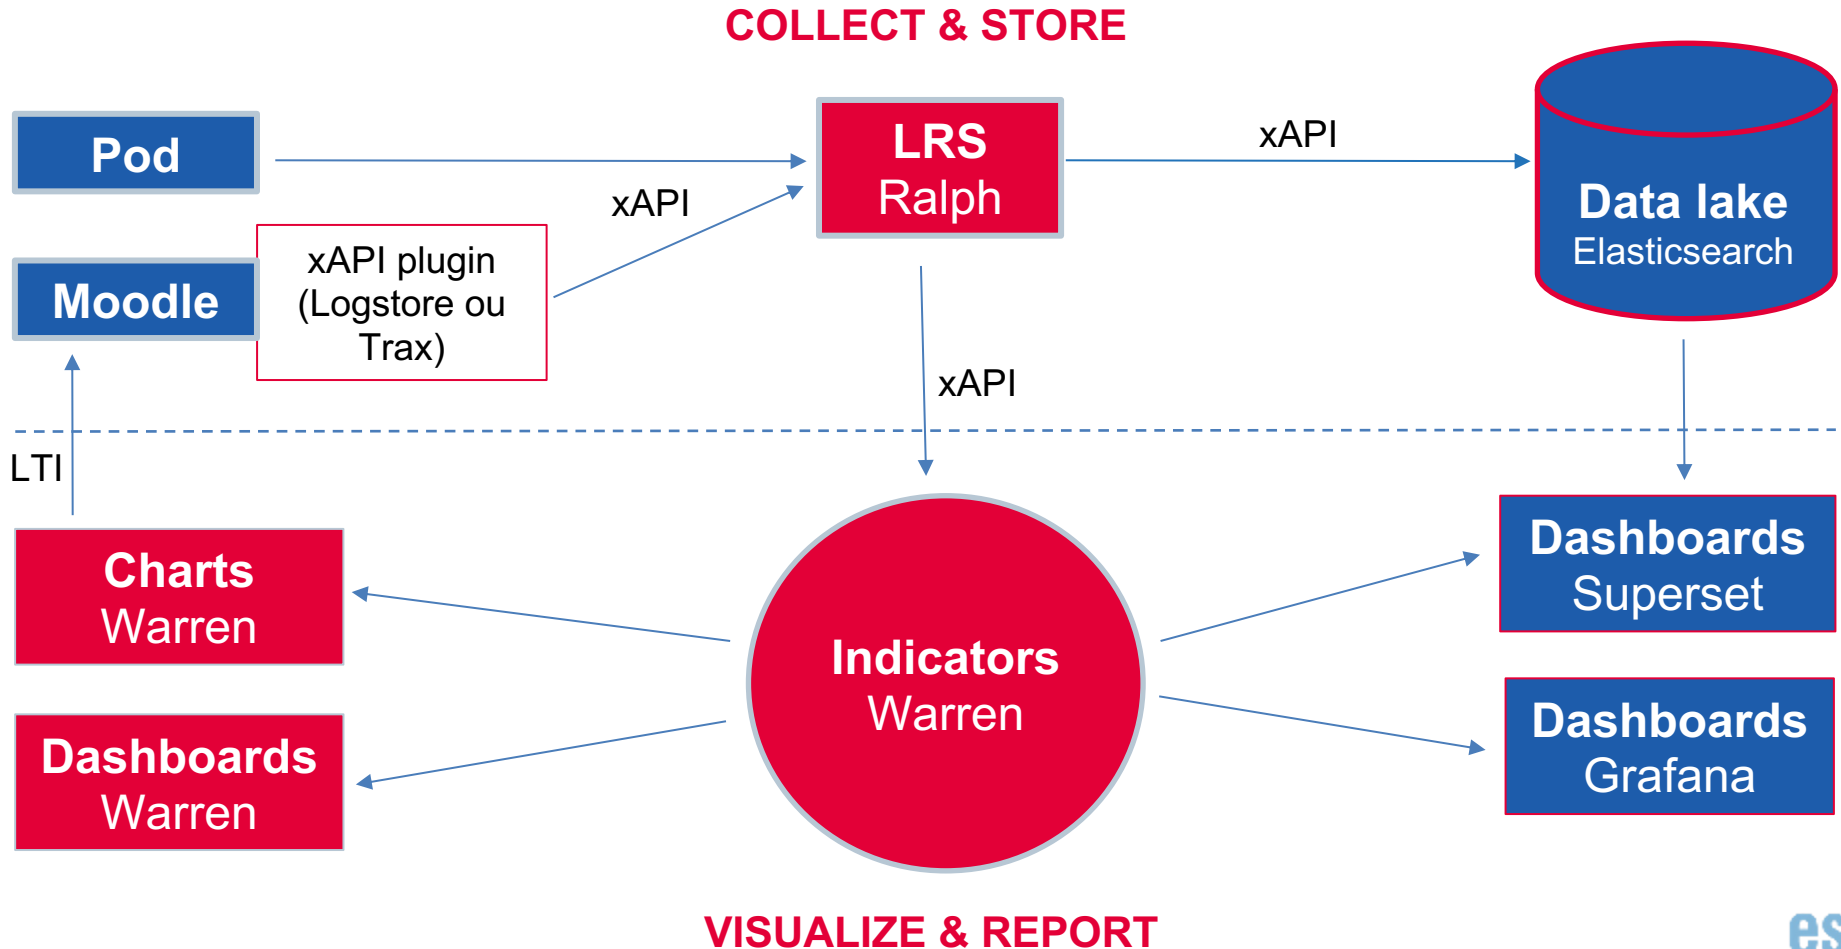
COLLECT & STORE

Pod

Moodle

xAPI plugin (Logstore ou Trax)

xAPI

LRS
Ralph

xAPI

Data lake
Elasticsearch

xAPI

LTI

Charts
Warren

Dashboards
Warren

Indicators
Warren

Dashboards
Superset

Dashboards
Grafana

VISUALIZE & REPORT

es